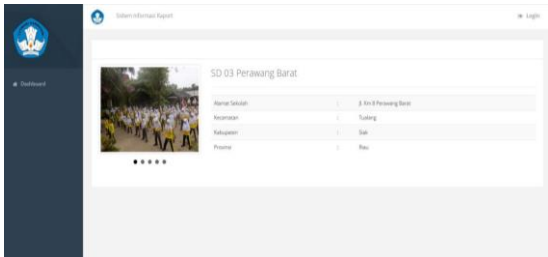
Sistem Informasi Rapot

Login

Dashboard

SD 03 Perawang Barat

| | | |
|---|---|---|
| Alamat Sekolah | : | Jl. Km 8 Perawang Barat |
| Kecamatan | : | Tualang |
| Kabupaten | : | Siak |
| Provinsi | : | Riau |